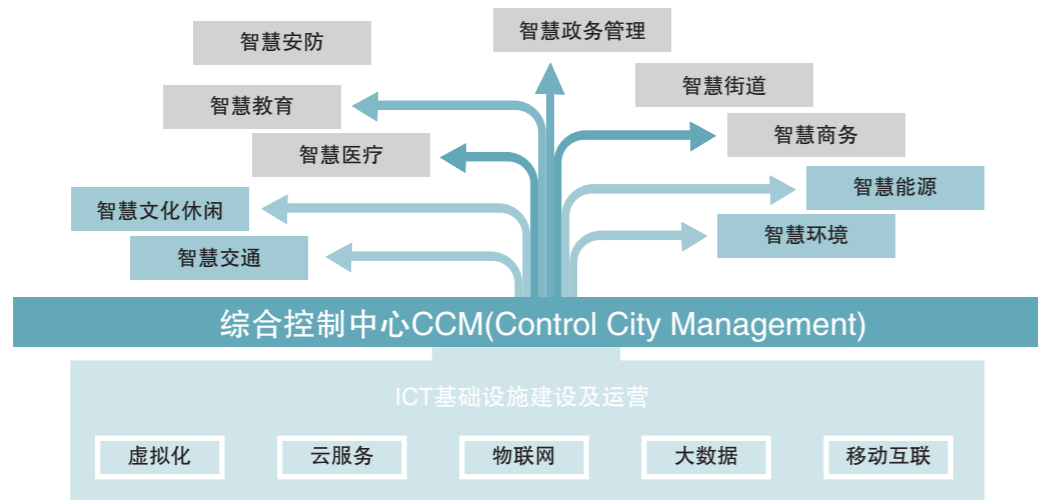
智慧安防

智慧政务管理

智慧教育

智慧街道

智慧商务

智慧医疗

智慧能源

智慧文化休闲

智慧环境

智慧交通

综合控制中心CCM(Control City Management)

ICT基础设施建设及运营

虚拟化

云服务

物联网

大数据

移动互联